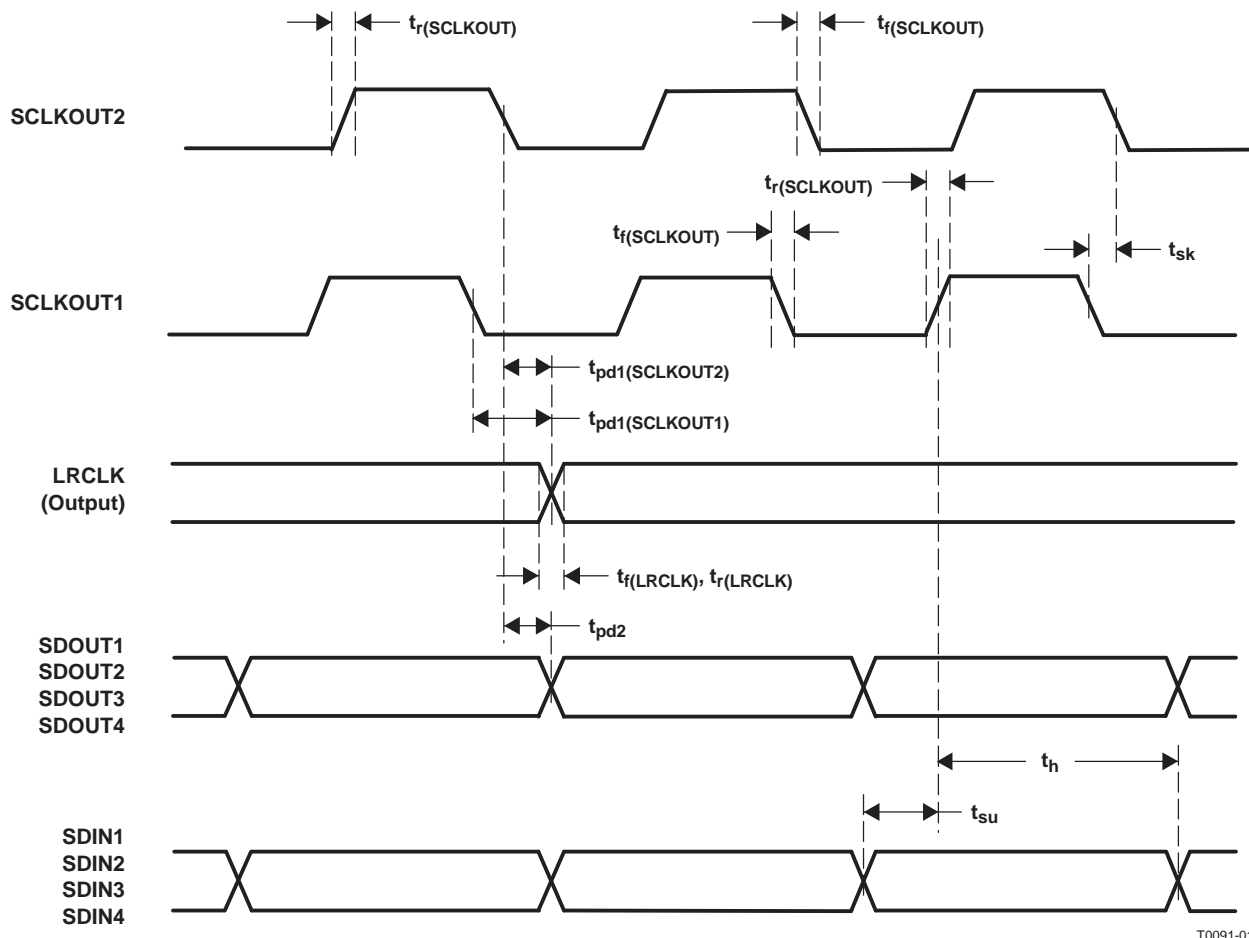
$t_{r(SCLKOUT)}$

$t_{f(SCLKOUT)}$

SCLKOUT2

$t_{r(SCLKOUT)}$

$t_{f(SCLKOUT)}$

$t_{sk}$

SCLKOUT1

$t_{pd1(SCLKOUT2)}$

$t_{pd1(SCLKOUT1)}$

LRCLK
(Output)

$t_{f(LRCLK)}$, $t_{r(LRCLK)}$

$t_{pd2}$

SDOUT1
SDOUT2
SDOUT3
SDOUT4

$t_h$

$t_{su}$

SDIN1
SDIN2
SDIN3
SDIN4

T0091-0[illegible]